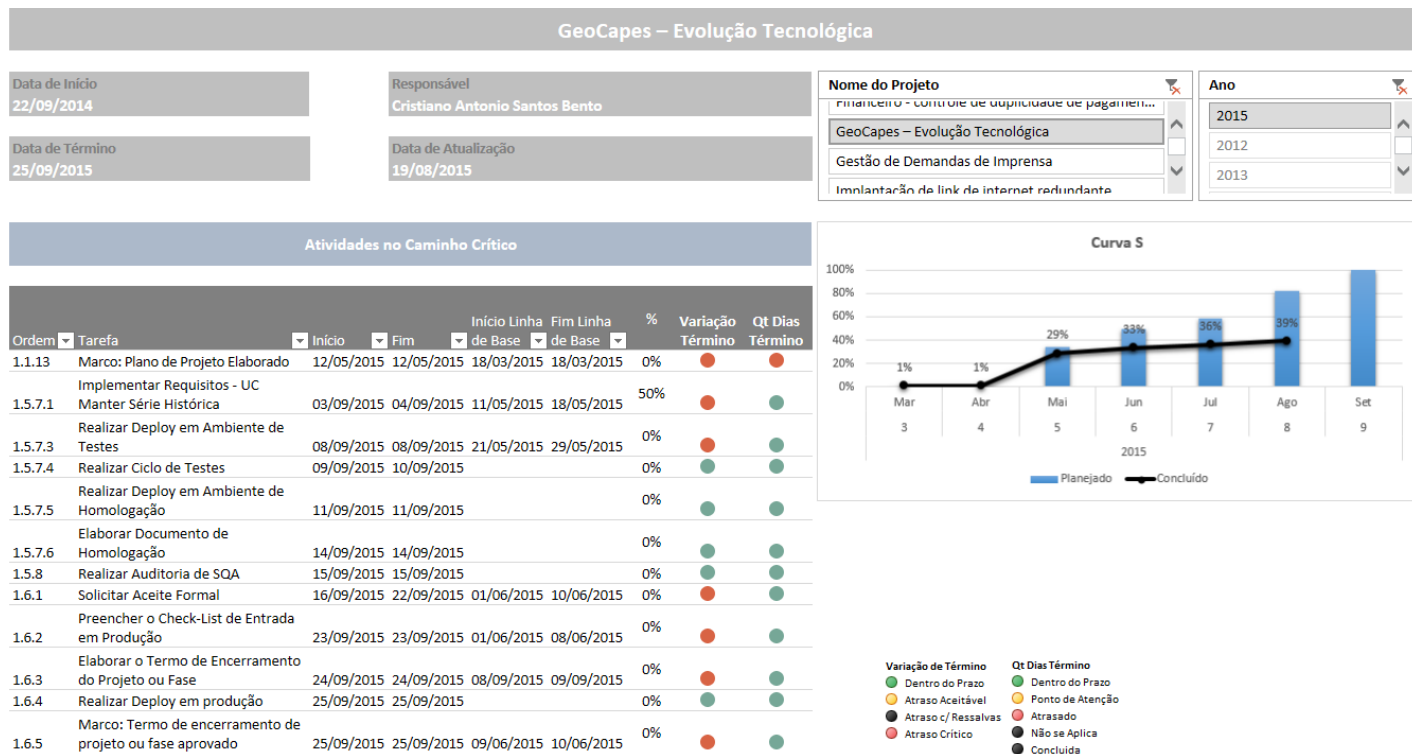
GeoCapes – Evolução Tecnológica

Data de Início
22/09/2014

Data de Término
25/09/2015

Responsável
Cristiano Antonio Santos Bento

Data de Atualização
19/08/2015

Nome do Projeto
Financeiro - controle de duplicidade de pagamen...
GeoCapes – Evolução Tecnológica
Gestão de Demandas de Imprensa
Implantação de link de internet redundante

Ano
2015
2012
2013

Atividades no Caminho Crítico

| Ordem | Tarefa | Início | Fim | Início Linha de Base | Fim Linha de Base | % | Variação Término | Qt Dias Término |
|---|---|---|---|---|---|---|---|---|
| 1.1.13 | Marco: Plano de Projeto Elaborado | 12/05/2015 | 12/05/2015 | 18/03/2015 | 18/03/2015 | 0% | | |
| 1.5.7.1 | Implementar Requisitos - UC Manter Série Histórica | 03/09/2015 | 04/09/2015 | 11/05/2015 | 18/05/2015 | 50% | | |
| 1.5.7.3 | Realizar Deploy em Ambiente de Testes | 08/09/2015 | 08/09/2015 | 21/05/2015 | 29/05/2015 | 0% | | |
| 1.5.7.4 | Realizar Ciclo de Testes | 09/09/2015 | 10/09/2015 | | | 0% | | |
| 1.5.7.5 | Realizar Deploy em Ambiente de Homologação | 11/09/2015 | 11/09/2015 | | | 0% | | |
| 1.5.7.6 | Elaborar Documento de Homologação | 14/09/2015 | 14/09/2015 | | | 0% | | |
| 1.5.8 | Realizar Auditoria de SQA | 15/09/2015 | 15/09/2015 | | | 0% | | |
| 1.6.1 | Solicitar Aceite Formal | 16/09/2015 | 22/09/2015 | 01/06/2015 | 10/06/2015 | 0% | | |
| 1.6.2 | Preencher o Check-List de Entrada em Produção | 23/09/2015 | 23/09/2015 | 01/06/2015 | 08/06/2015 | 0% | | |
| 1.6.3 | Elaborar o Termo de Encerramento do Projeto ou Fase | 24/09/2015 | 24/09/2015 | 08/09/2015 | 09/09/2015 | 0% | | |
| 1.6.4 | Realizar Deploy em produção | 25/09/2015 | 25/09/2015 | | | 0% | | |
| 1.6.5 | Marco: Termo de encerramento de projeto ou fase aprovado | 25/09/2015 | 25/09/2015 | 09/06/2015 | 10/06/2015 | 0% | | |

Curva S
100%
80%
60%
40%
20%
0%
1% 1% 29% 33% 36% 39%
Mar Abr Mai Jun Jul Ago Set
3 4 5 6 7 8 9
2015
Planejado Concluído

Variação de Término
Dentro do Prazo
Atraso Aceitável
Atraso c/ Ressalvas
Atraso Crítico

Qt Dias Término
Dentro do Prazo
Ponto de Atenção
Atrasado
Não se Aplica
Concluída